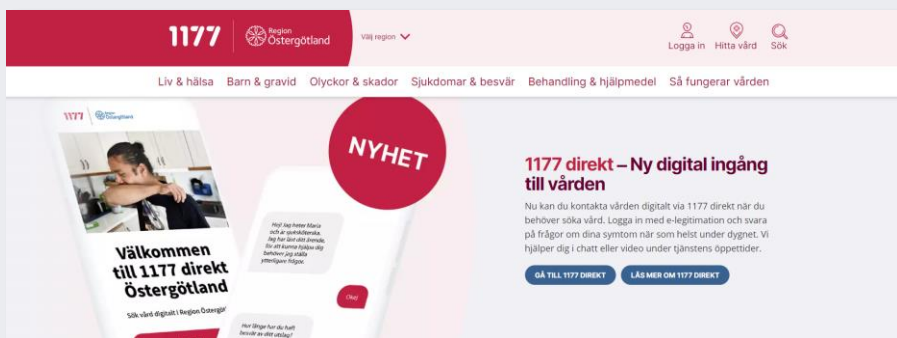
1177 Region Östergötland Välj region

Logga in Hitta vård Sök

Liv & hälsa Barn & gravid Olyckor & skador Sjukdomar & besvär Behandling & hjälpmedel Så fungerar vården

1177 Region Östergötland

Välkommen till 1177 direkt Östergötland

Sök vård digitalt i Region Östergötl

NYHET

Hej! Jag heter Maria och är sjuksköterska. Jag har läst ditt ärende. För att kunna hjälpa dig behöver jag ställa ytterligare frågor.

Okej

Hur länge har du haft besvär av ditt utslag?

1177 direkt – Ny digital ingång till vården

Nu kan du kontakta vården digitalt via 1177 direkt när du behöver söka vård. Logga in med e-legitimation och svara på frågor om dina symtom när som helst under dygnet. Vi hjälper dig i chatt eller video under tjänstens öppettider.

GÅ TILL 1177 DIREKT

LÄS MER OM 1177 DIREKT